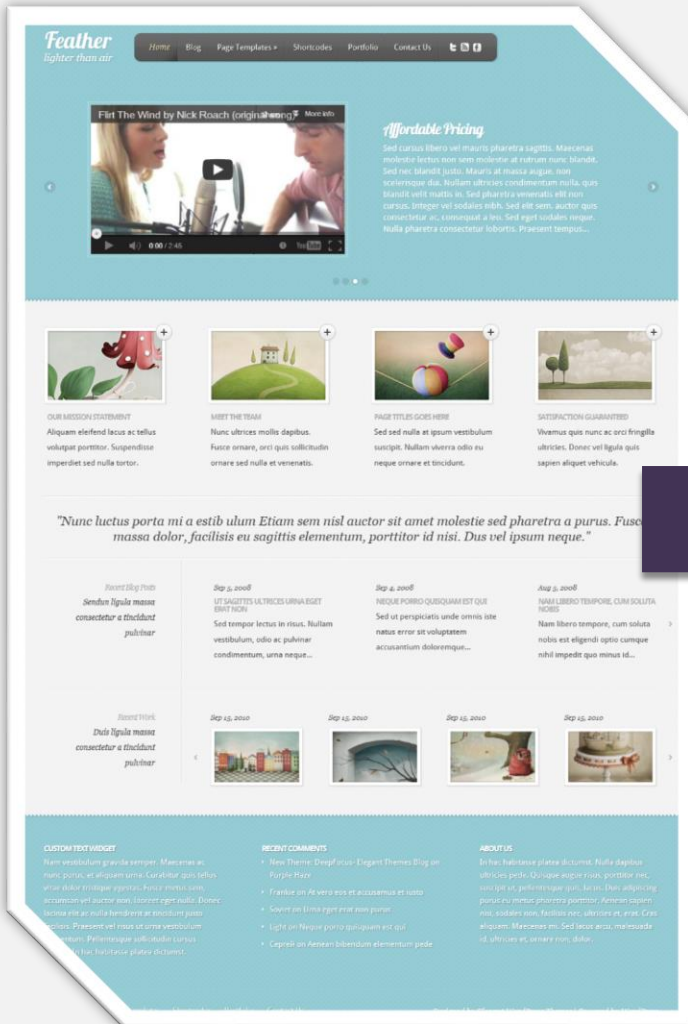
Feather
lighter than air

Home Blog Page Templates » Shortcodes Portfolio Contact Us

Flirt The Wind by Nick Roach (original song)
Share More info
0:00 / 2:45

Affordable Pricing

Sed cursus libero vel mauris pharetra sagittis. Maecenas molestie lectus non sem molestie at rutrum nunc blandit. Sed nec blandit justo. Mauris at massa augue, non scelerisque dui. Nullam ultricies condimentum nulla, quis blandit velit mattis in. Sed pharetra venenatis elit non cursus. Integer vel sodales nibh. Sed elit sem, auctor quis consectetur ac, consequat a leo. Sed eget sodales neque. Nulla pharetra consectetur lobortis. Praesent tempus...

OUR MISSION STATEMENT
Aliquam eleifend lacus ac tellus volutpat porttitor. Suspendisse imperdiet sed nulla tortor.

MEET THE TEAM
Nunc ultrices mollis dapibus. Fusce ornare, orci quis sollicitudin ornare sed nulla et venenatis.

PAGE TITLES GOES HERE
Sed sed nulla at ipsum vestibulum suscipit. Nullam viverra odio eu neque ornare et tincidunt.

SATISFACTION GUARANTEED
Vivamus quis nunc ac orci fringilla ultricies. Donec vel ligula quis sapien aliquet vehicula.

"Nunc luctus porta mi a estib ulum Etiam sem nisl auctor sit amet molestie sed pharetra a purus. Fusc massa dolor, facilisis eu sagittis elementum, porttitor id nisi. Dus vel ipsum neque."

Recent Blog Posts
Sendun ligula massa consectetur a tincidunt pulvinar

Sep 5, 2008
UT SAGITTIS ULTRICES URNA EGET ERAT NON
Sed tempor lectus in risus. Nullam vestibulum, odio ac pulvinar condimentum, urna neque...

Sep 4, 2008
NEQUE PORRO QUISQUAM EST QUI
Sed ut perspiciatis unde omnis iste natus error sit voluptatem accusantium doloremque...

Aug 5, 2008
NAM LIBERO TEMPORE, CUM SOLUTA NOBIS
Nam libero tempore, cum soluta nobis est eligendi optio cumque nihil impedit quo minus id...

Recent Work
Duis ligula massa consectetur a tincidunt pulvinar

Sep 15, 2010
Sep 15, 2010
Sep 15, 2010
Sep 15, 2010

CUSTOM TEXT WIDGET
Nam vestibulum gravida semper. Maecenas ac nunc purus, et aliquam urna. Curabitur quis tellus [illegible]

RECENT COMMENTS
New Theme: Deepfocus- Elegant Themes Blog on Purple Haze
Frankie on At vero eos et accusamus et iusto
Soviet on Urna eget erat non purus
Light on Neque porro quisquam est qui
Ceprek on Aenean bibendum elementum pede

ABOUT US
In hac habitasse platea dictumst. Nulla dapibus ultricies pede. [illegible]